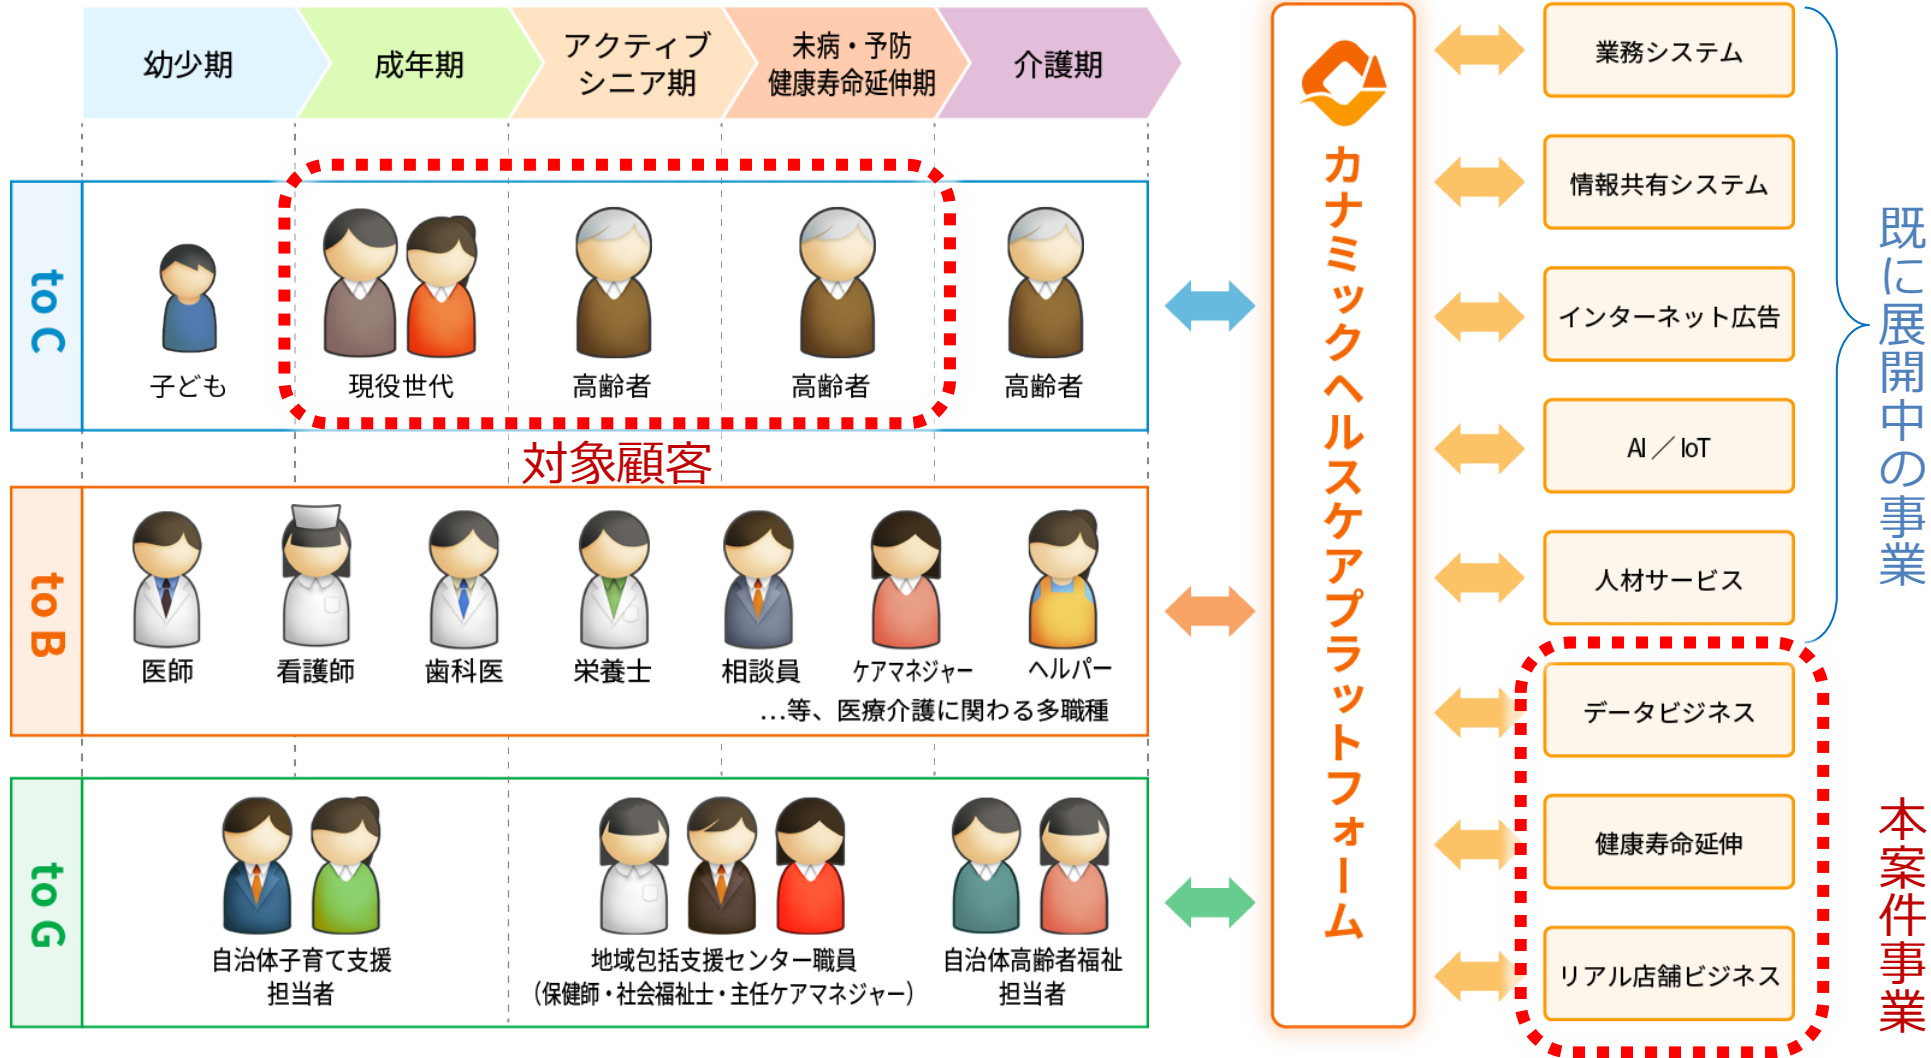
幼少期

成年期

アクティブ
シニア期

未病・予防
健康寿命延伸期

介護期

to C

子ども

現役世代

高齢者

高齢者

高齢者

対象顧客

to B

医師

看護師

歯科医

栄養士

相談員

ケアマネジャー

ヘルパー

…等、医療介護に関わる多職種

to G

自治体子育て支援
担当者

地域包括支援センター職員
（保健師・社会福祉士・主任ケアマネジャー）

自治体高齢者福祉
担当者

カナミックヘルスケアプラットフォーム

業務システム

情報共有システム

インターネット広告

AI／IoT

人材サービス

既に展開中の事業

データビジネス

健康寿命延伸

リアル店舗ビジネス

本案件事業